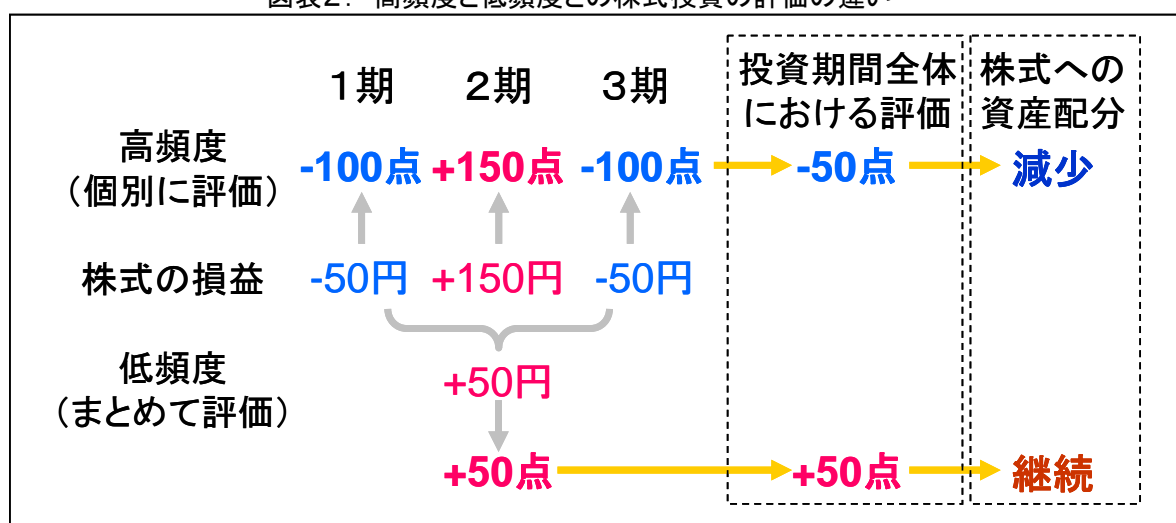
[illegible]

| | 1期 | 2期 | 3期 | 投資期間全体における評価 | 株式への資産配分 |
|---|---|---|---|---|---|
| 高頻度（個別に評価） | -100点 | +150点 | -100点 | -50点 | 減少 |
| 株式の損益 | -50円 | +150円 | -50円 | | |
| 低頻度（まとめて評価） | | +50円 | | | |
| | | +50点 | | +50点 | 継続 |